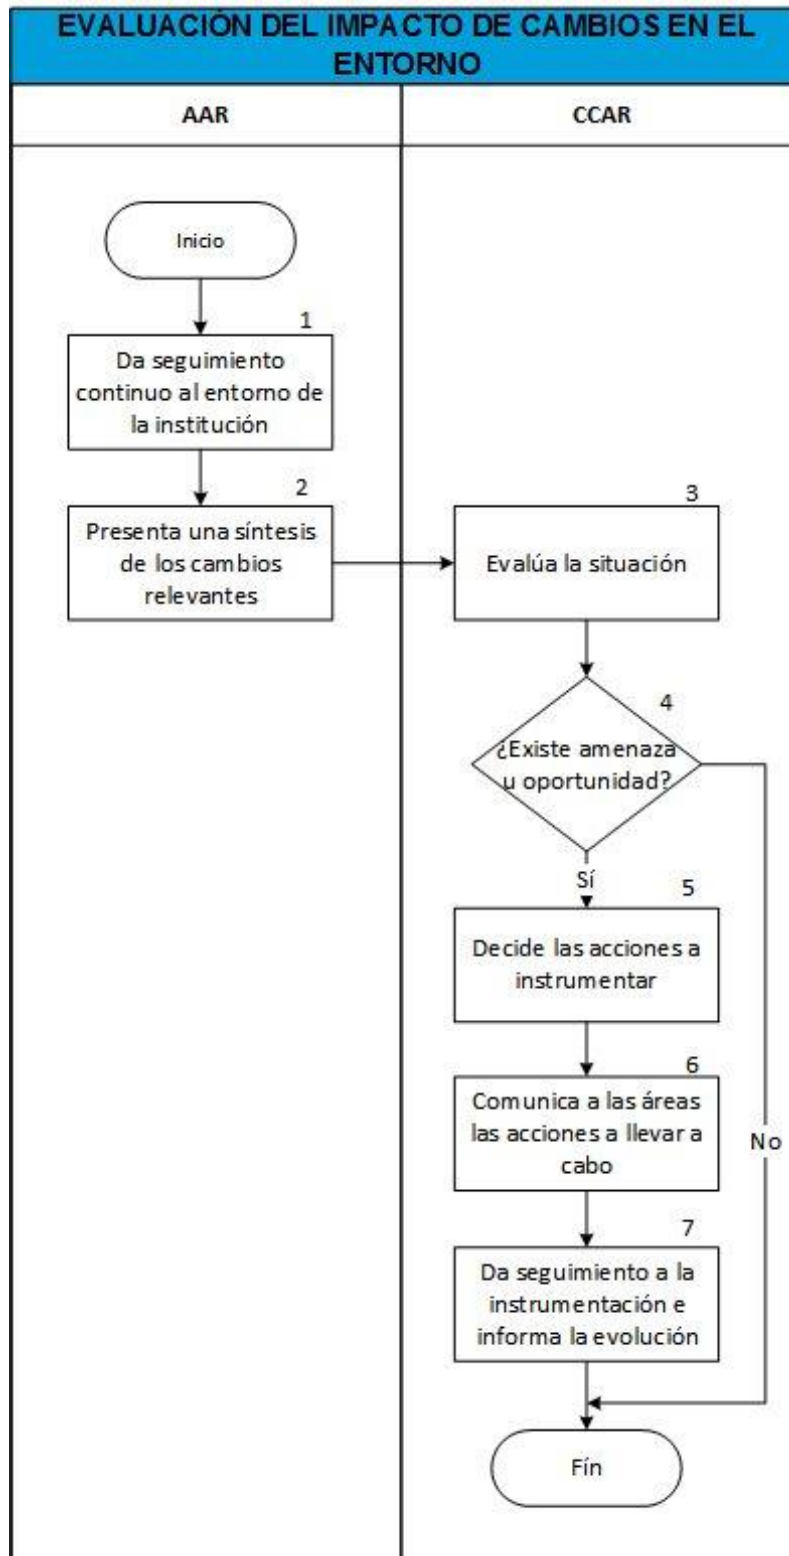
EVALUACIÓN DEL IMPACTO DE CAMBIOS EN EL ENTORNO

AAR

CCAR

Inicio

1

Da seguimiento continuo al entorno de la institución

2

Presenta una síntesis de los cambios relevantes

3

Evalúa la situación

4

¿Existe amenaza u oportunidad?

Sí

No

5

Decide las acciones a instrumentar

6

Comunica a las áreas las acciones a llevar a cabo

7

Da seguimiento a la instrumentación e informa la evolución

Fín